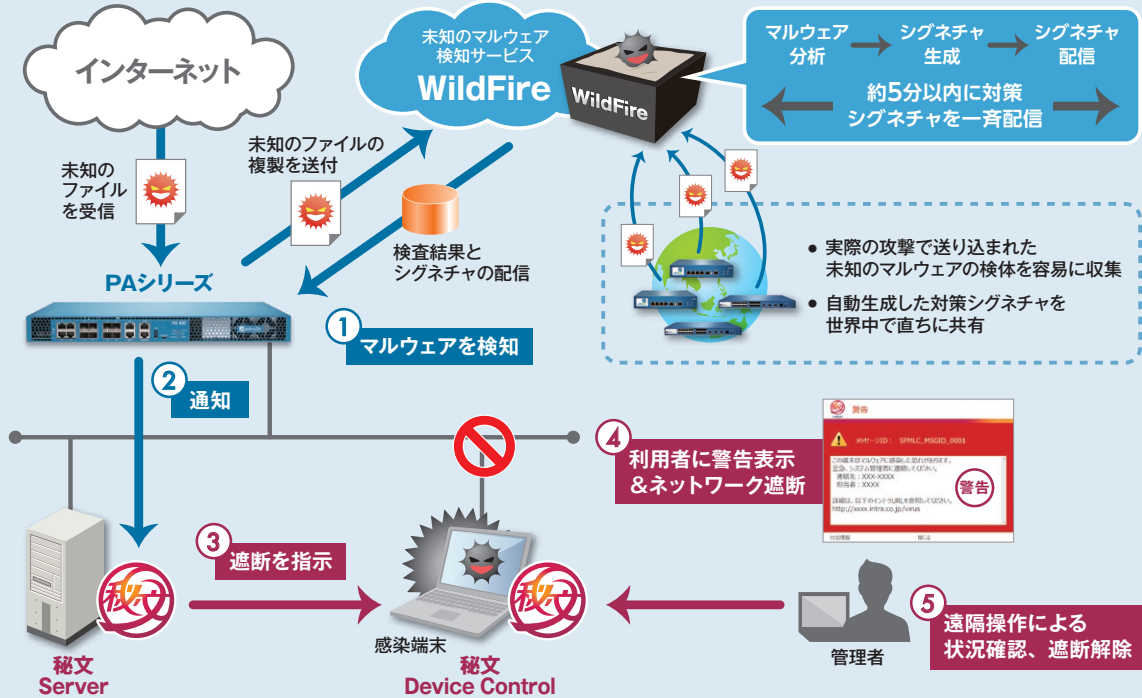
インターネット

未知のマルウェア検知サービス
WildFire

WildFire

マルウェア分析 → シグネチャ生成 → シグネチャ配信
約5分以内に対策シグネチャを一斉配信

未知のファイルを受信

未知のファイルの複製を送付

検査結果とシグネチャの配信

PAシリーズ

● 実際の攻撃で送り込まれた未知のマルウェアの検体を容易に収集
● 自動生成した対策シグネチャを世界中で直ちに共有

1 マルウェアを検知

2 通知

4 利用者に警告表示＆ネットワーク遮断

警告
メッセージID： SFMLC_MSGID_0001
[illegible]
警告
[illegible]
http://xxxx.intra.co.jp/virus

3 遮断を指示

秘文
秘文

秘文
Server

感染端末
秘文
Device Control

管理者

5 遠隔操作による状況確認、遮断解除